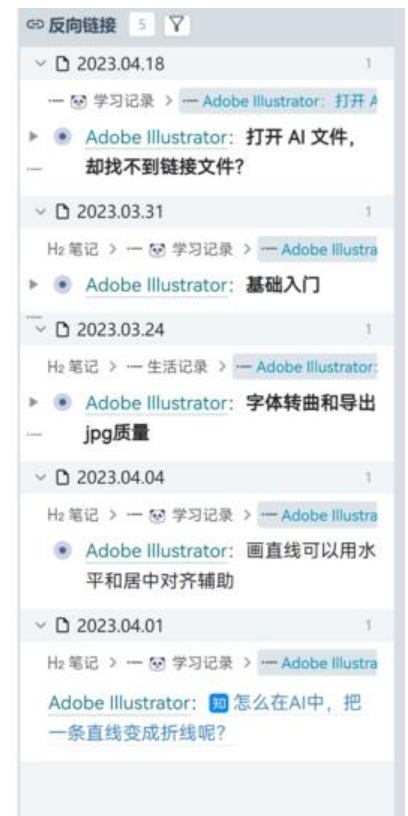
反向链接 5

2023.04.18 1

学习记录 > Adobe Illustrator：打开 A

Adobe Illustrator：打开 AI 文件，却找不到链接文件？

2023.03.31 1

H₂ 笔记 > 学习记录 > Adobe Illustra

Adobe Illustrator：基础入门

2023.03.24 1

H₂ 笔记 > 生活记录 > Adobe Illustrator:

Adobe Illustrator：字体转曲和导出jpg质量

2023.04.04 1

H₂ 笔记 > 学习记录 > Adobe Illustra

Adobe Illustrator：画直线可以用水平和居中对齐辅助

2023.04.01 1

H₂ 笔记 > 学习记录 > Adobe Illustra

Adobe Illustrator：知 怎么在AI中，把一条直线变成折线呢？